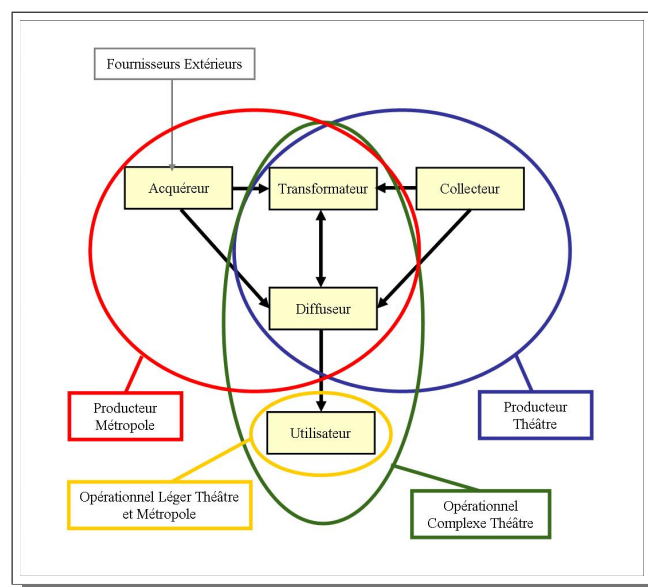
Fournisseurs Extérieurs

Acquéreur

Transformateur

Collecteur

Diffuseur

Utilisateur

Producteur Métropole

Producteur Théâtre

Opérationnel Léger Théâtre et Métropole

Opérationnel Complexe Théâtre